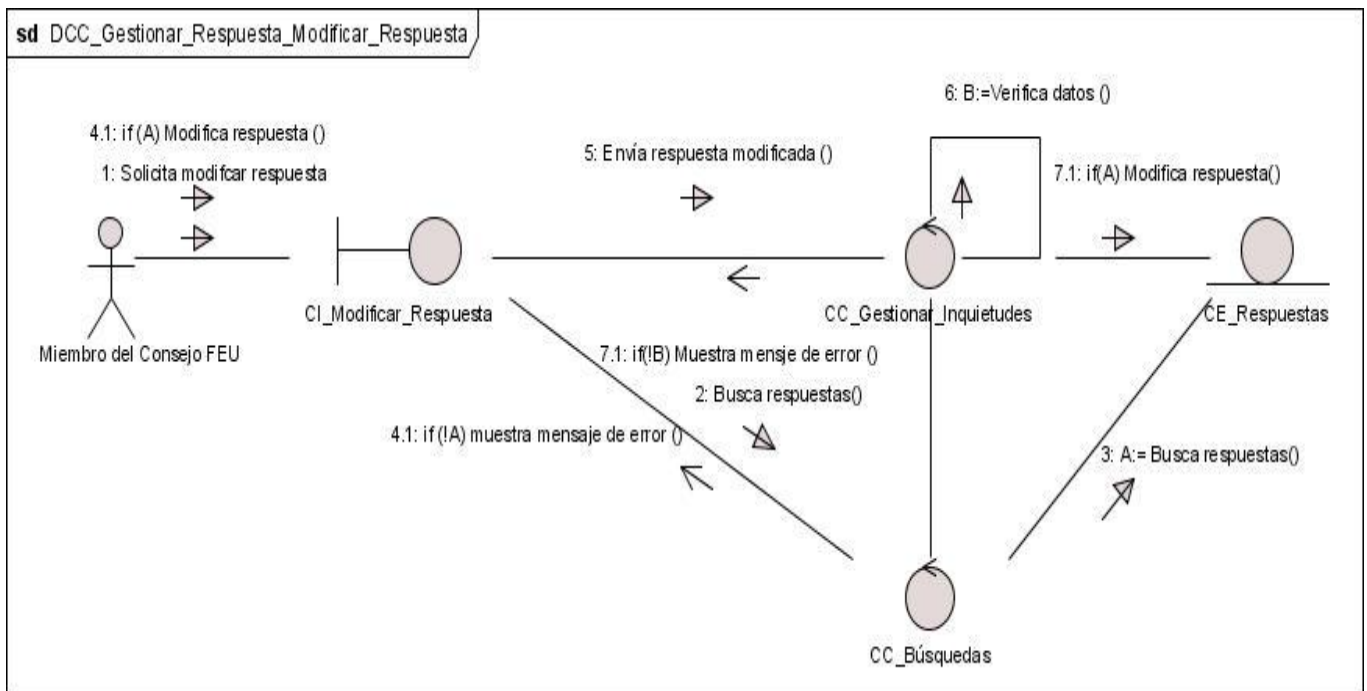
sd DCC_Gestionar_Respuesta_Modificar_Respuesta

6: B:=Verifica datos ()

4.1: if (A) Modifica respuesta ()

1: Solicita modifcar respuesta

5: Envía respuesta modificada ()

7.1: if(A) Modifica respuesta()

CI_Modificar_Respuesta

CC_Gestionar_Inquietudes

CE_Respuestas

Miembro del Consejo FEU

7.1: if(!B) Muestra mensje de error ()

2: Busca respuestas()

4.1: if (!A) muestra mensaje de error ()

3: A:= Busca respuestas()

CC_Búsquedas